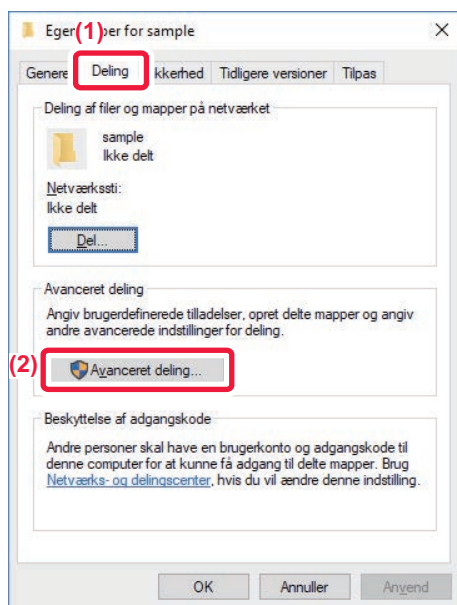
Eger(1)ber for sample ×

Genere Deling kkerhed Tidligere versioner Tilpas

Deling af filer og mapper på netværket

sample
Ikke delt

Netværkssti:
Ikke delt

Del...

Avanceret deling

Angiv brugerdefinerede tilladelser, opret delte mapper og angiv andre avancerede indstillinger for deling.

(2) Avanceret deling...

Beskyttelse af adgangskode

Andre personer skal have en brugerkonto og adgangskode til denne computer for at kunne få adgang til delte mapper. Brug Netværks- og delingscenter, hvis du vil ændre denne indstilling.

OK Annuller Anvend